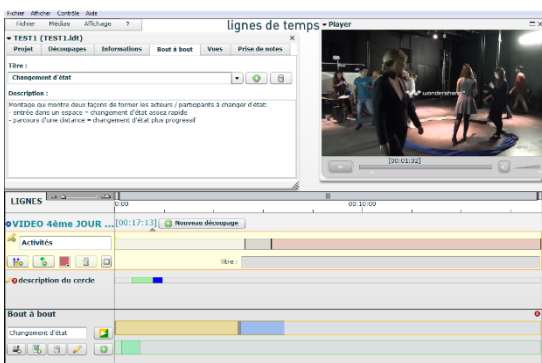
Fichier Afficher Contrôle Aide

Fichier Médias Affichage ?

lignes de temps

Player

TEST1 (TEST1.ldt)

Projet | Découpages | Informations | Bout à bout | Vues | Prise de notes

Titre :

Changement d'état

Description :

Montage qui montre deux façons de former les acteurs / participants à changer d'état:
- entrée dans un espace = changement d'état assez rapide
- parcours d'une distance = changement d'état plus progressif

wondershare

[00:01:32]

LIGNES

0:00

00:10:00

VIDEO 4ème JOUR ...

[00:17:13]

Nouveau découpage

Activités

titre :

description du cercle

Bout à bout

Changement d'état